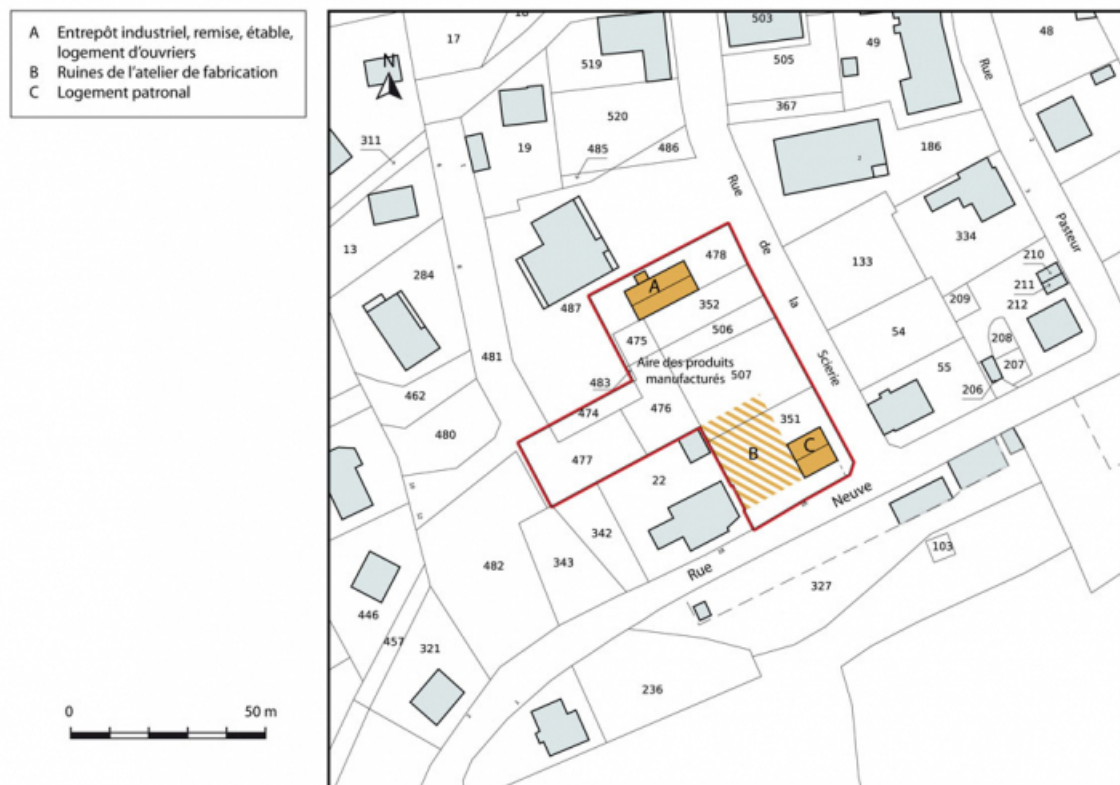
A Entrepôt industriel, remise, étable, logement d'ouvriers
B Ruines de l'atelier de fabrication
C Logement patronal

0 50 m

N

18
17
503
49
48
519
505
Rue
367
520
311
19
485
486
186
Rue
13
de
334
210
Pasteur
284
478
133
211
A
212
487
352
209
la
506
208
475
54
Aire des produits manufacturés
481
507
Scierie
55
207
483
206
462
474
476
351
480
C
B
477
22
Neuve
342
103
482
343
Rue
327
446
457
321
236